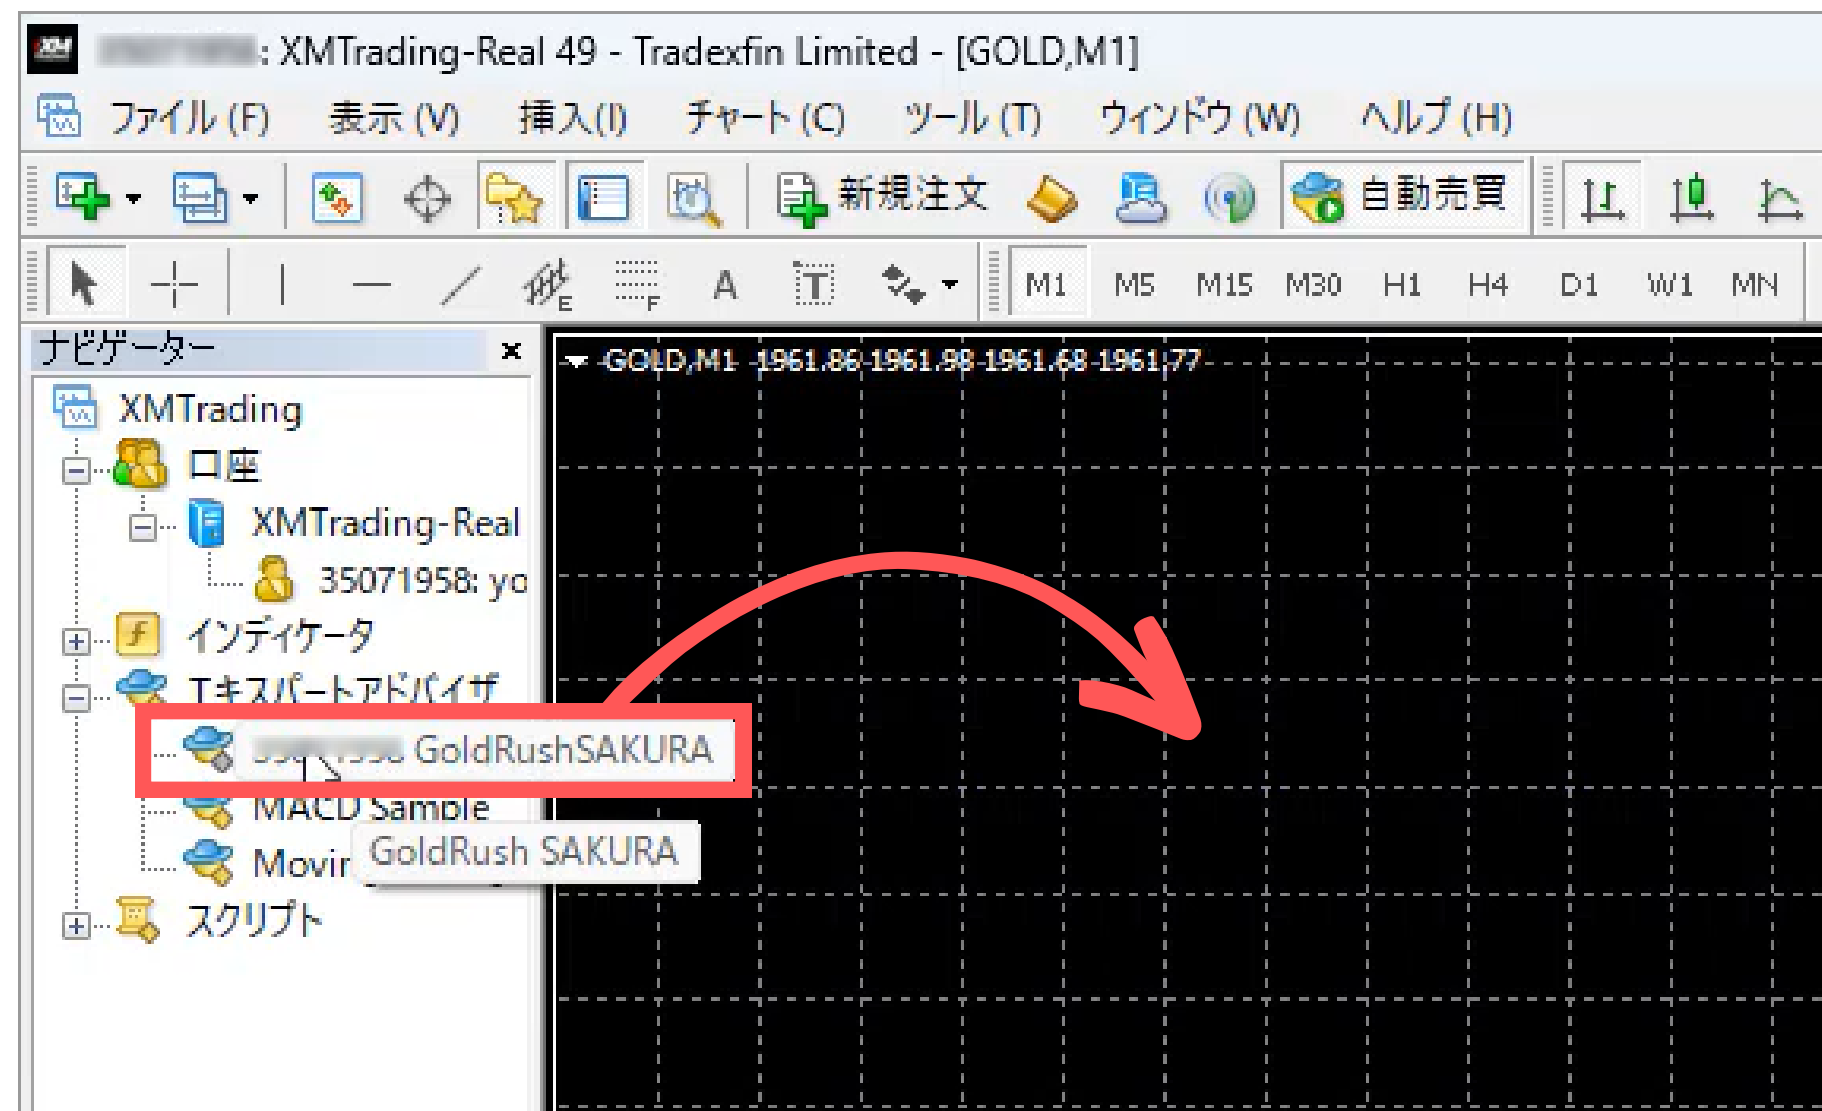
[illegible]: XMTrading-Real 49 - Tradexfin Limited - [GOLD,M1]

ファイル (F) 表示 (V) 挿入(I) チャート (C) ツール (T) ウィンドウ (W) ヘルプ (H)

新規注文 自動売買

A E F

M1 M5 M15 M30 H1 H4 D1 W1 MN

ナビゲーター ×

GOLD,M1 1961.86 1961.98 1961.68 1961.77

XMTrading
口座
XMTrading-Real
35071958: yo
インディケータ
エキスパートアドバイザ
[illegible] GoldRushSAKURA
MACD Sample
Movir
GoldRush SAKURA
スクリプト